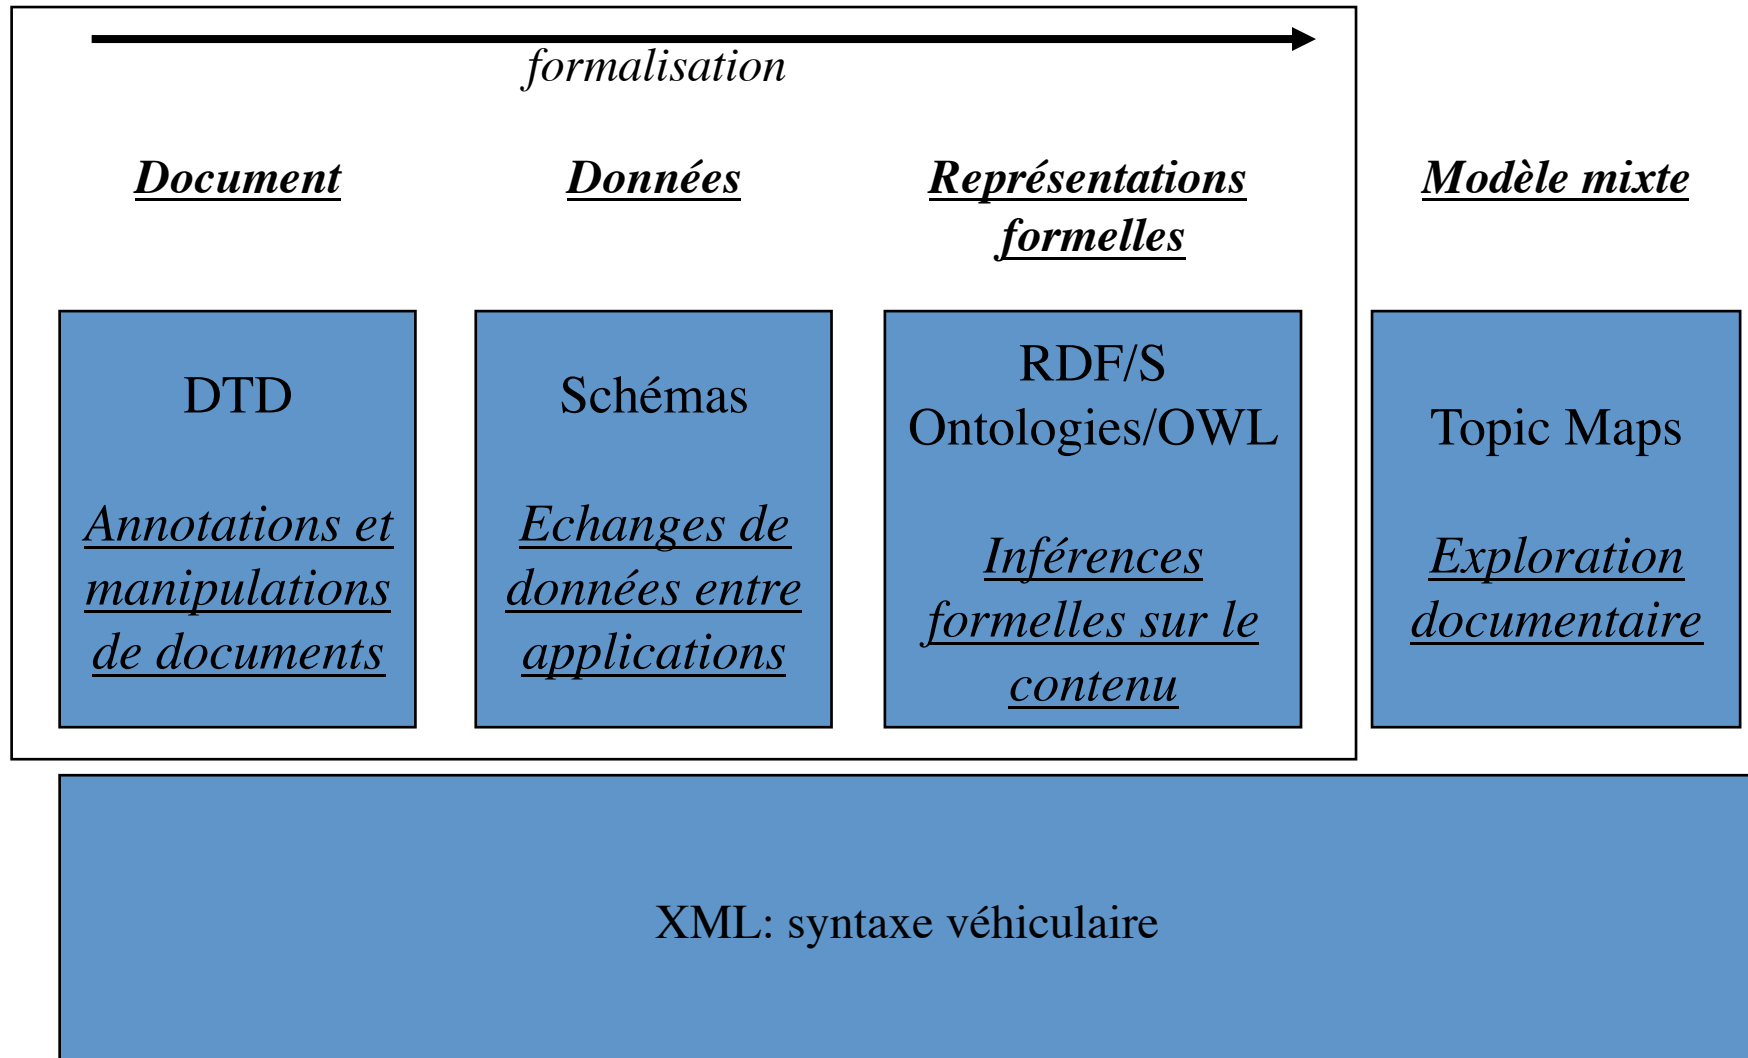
formalisation

Document

Données

Représentations formelles

Modèle mixte

DTD

Annotations et manipulations de documents

Schémas

Echanges de données entre applications

RDF/S
Ontologies/OWL

Inférences formelles sur le contenu

Topic Maps

Exploration documentaire

XML: syntaxe véhiculaire